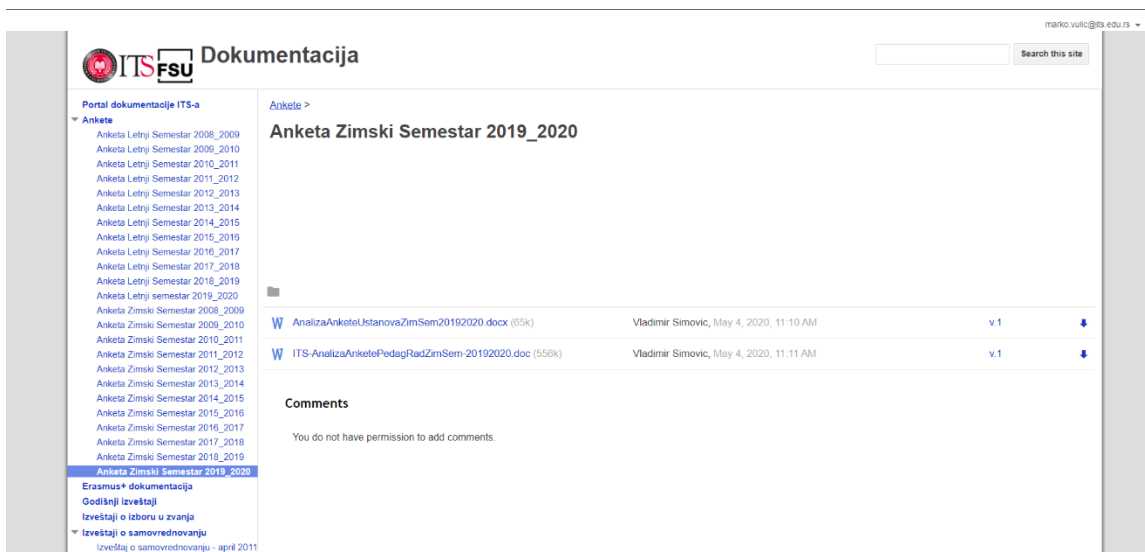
marko.vulic@its.edu.rs

ITS FSU Dokumentacija

Search this site

Portal dokumentacije ITS-a
Ankete
Anketa Letnji Semestar 2008_2009
Anketa Letnji Semestar 2009_2010
Anketa Letnji Semestar 2010_2011
Anketa Letnji Semestar 2011_2012
Anketa Letnji Semestar 2012_2013
Anketa Letnji Semestar 2013_2014
Anketa Letnji Semestar 2014_2015
Anketa Letnji Semestar 2015_2016
Anketa Letnji Semestar 2016_2017
Anketa Letnji Semestar 2017_2018
Anketa Letnji Semestar 2018_2019
Anketa Letnji semestar 2019_2020
Anketa Zimski Semestar 2008_2009
Anketa Zimski Semestar 2009_2010
Anketa Zimski Semestar 2010_2011
Anketa Zimski Semestar 2011_2012
Anketa Zimski Semestar 2012_2013
Anketa Zimski Semestar 2013_2014
Anketa Zimski Semestar 2014_2015
Anketa Zimski Semestar 2015_2016
Anketa Zimski Semestar 2016_2017
Anketa Zimski Semestar 2017_2018
Anketa Zimski Semestar 2018_2019
Anketa Zimski Semestar 2019_2020
Erasmus+ dokumentacija
Godišnji izveštaji
Izveštaji o izboru u zvanja
Izveštaji o samovrednovanju
Izveštaj o samovrednovanju - april 2011

Ankete >

Anketa Zimski Semestar 2019_2020

| | | |
|---|---|---|
| AnalizaAnketeUstanovaZimSem20192020.docx (65k) | Vladimir Simovic, May 4, 2020, 11:10 AM | v.1 |
| ITS-AnalizaAnketePedagRadZimSem-20192020.doc (556k) | Vladimir Simovic, May 4, 2020, 11:11 AM | v.1 |

Comments

You do not have permission to add comments.